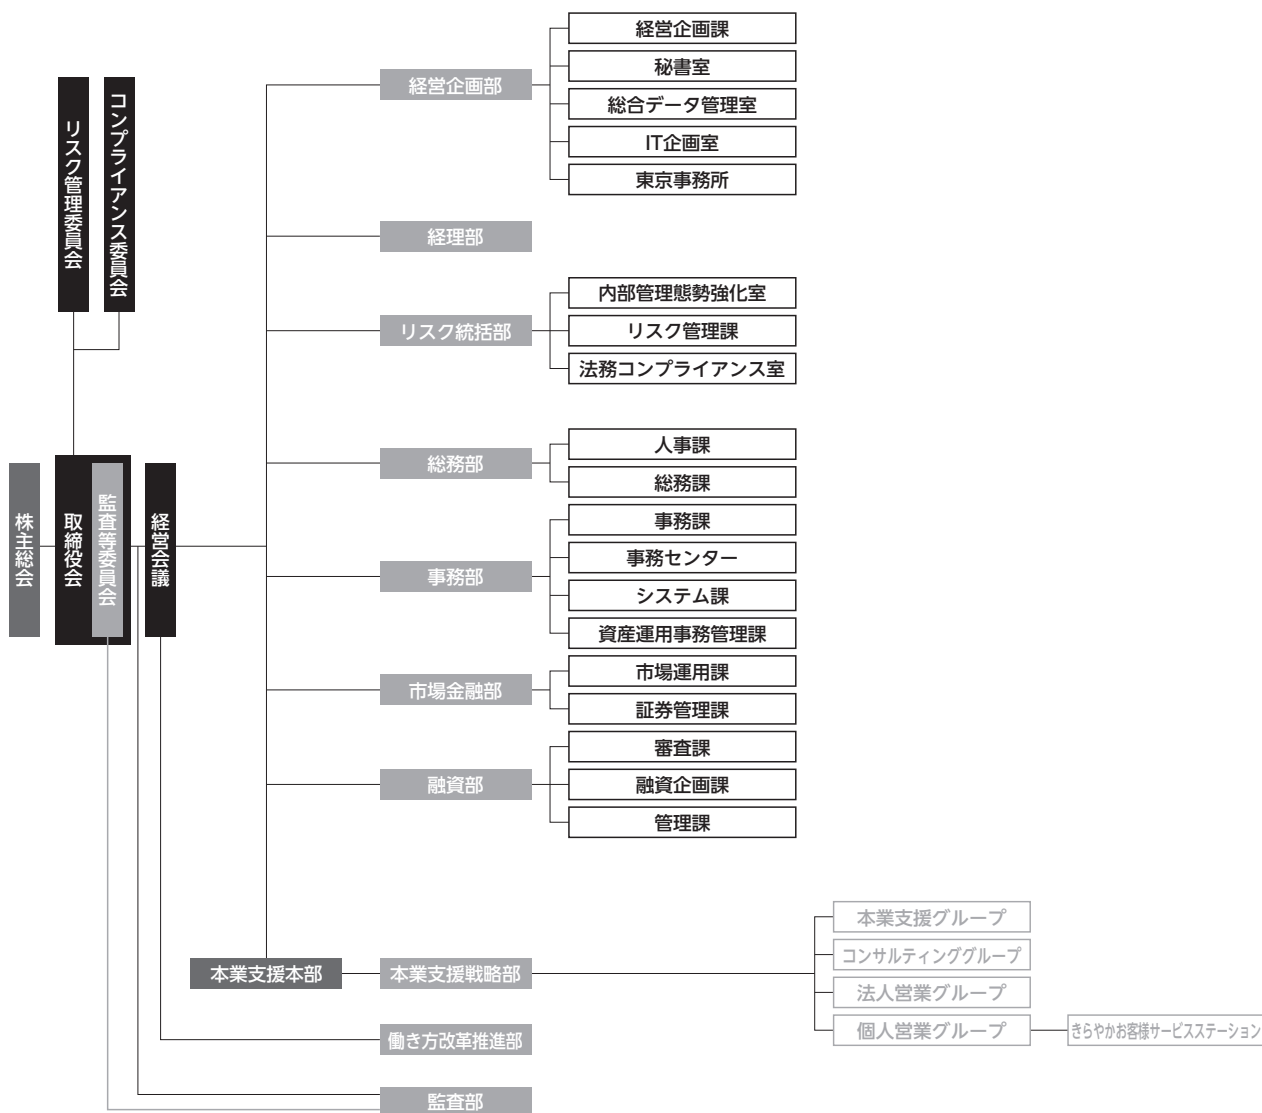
リスク管理委員会

コンプライアンス委員会

株主総会

取締役会

監査等委員会

経営会議

経営企画部

経営企画課

秘書室

総合データ管理室

IT企画室

東京事務所

経理部

リスク統括部

内部管理態勢強化室

リスク管理課

法務コンプライアンス室

総務部

人事課

総務課

事務部

事務課

事務センター

システム課

資産運用事務管理課

市場金融部

市場運用課

証券管理課

融資部

審査課

融資企画課

管理課

本業支援本部

本業支援戦略部

本業支援グループ

コンサルティンググループ

法人営業グループ

個人営業グループ

きらやかお客様サービスステーション

働き方改革推進部

監査部